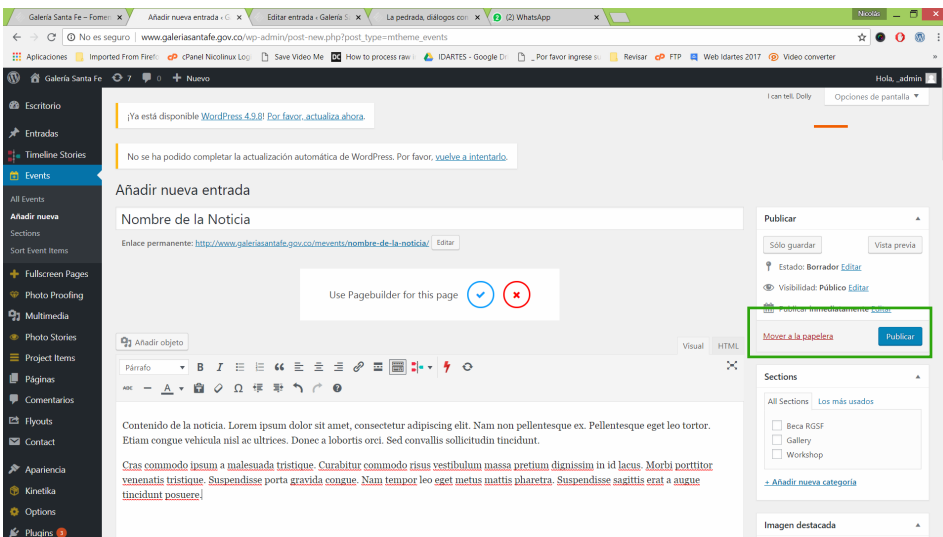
Galería Santa Fe – Fomen ×
Añadir nueva entrada ‹ G ×
Editar entrada ‹ Galería S ×
La pedrada, diálogos con ×
(2) WhatsApp ×
Nicolas

No es seguro | www.galeriasantafe.gov.co/wp-admin/post-new.php?post_type=mtheme_events

Aplicaciones | Imported From Firefo | cPanel Nicolinux Log | Save Video Me | How to process raw | IDARTES - Google Dr | _Por favor ingrese su | Revisar | FTP | Web Idartes 2017 | Video converter

Galería Santa Fe 7 0 + Nuevo
Hola, _admin

Escritorio
Entradas
Timeline Stories
Events
All Events
Añadir nueva
Sections
Sort Event Items
Fullscreen Pages
Photo Proofing
Multimedia
Photo Stories
Project Items
Páginas
Comentarios
Flyouts
Contact
Apariencia
Kinetika
Options
Plugins 3

I can tell, Dolly
Opciones de pantalla ▼

¡Ya está disponible WordPress 4.9.8! Por favor, actualiza ahora.

No se ha podido completar la actualización automática de WordPress. Por favor, vuelve a intentarlo.

Añadir nueva entrada

Nombre de la Noticia

Enlace permanente: http://www.galeriasantafe.gov.co/mevents/nombre-de-la-noticia/ Editar

Use Pagebuilder for this page

Añadir objeto
Visual HTML
Párrafo

Contenido de la noticia. Lorem ipsum dolor sit amet, consectetur adipiscing elit. Nam non pellentesque ex. Pellentesque eget leo tortor. Etiam congue vehicula nisl ac ultrices. Donec a lobortis orci. Sed convallis sollicitudin tincidunt.

Cras commodo ipsum a malesuada tristique. Curabitur commodo risus vestibulum massa pretium dignissim in id lacus. Morbi porttitor venenatis tristique. Suspendisse porta gravida congue. Nam tempor leo eget metus mattis pharetra. Suspendisse sagittis erat a augue tincidunt posuere.

Publicar
Sólo guardar
Vista previa
Estado: Borrador Editar
Visibilidad: Público Editar
Publicar inmediatamente Editar
Mover a la papelera
Publicar

Sections
All Sections
Los más usados
Beca RGSF
Gallery
Workshop
+ Añadir nueva categoría

Imagen destacada